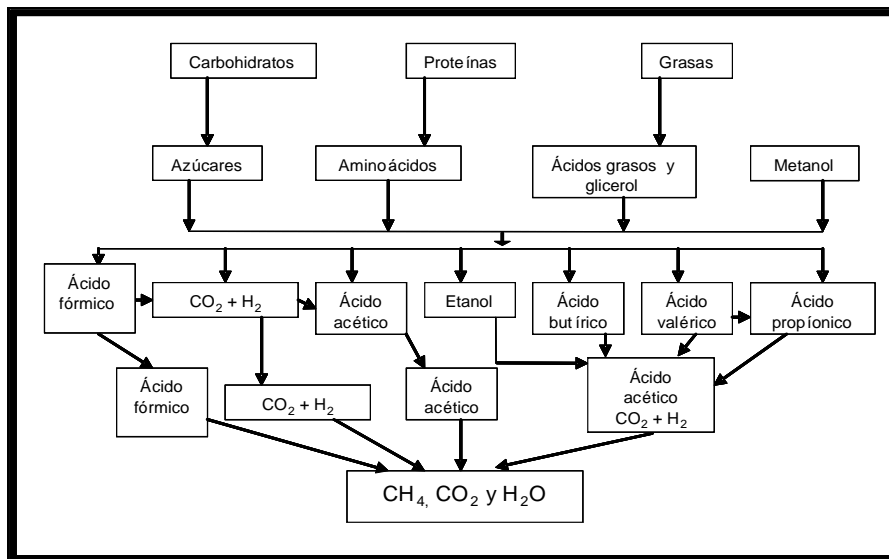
Carbohidratos

Proteínas

Grasas

Azúcares

Aminoácidos

Ácidos grasos y glicerol

Metanol

Ácido fórmico

$CO_2 + H_2$

Ácido acético

Etanol

Ácido butírico

Ácido valérico

Ácido propíonico

Ácido fórmico

$CO_2 + H_2$

Ácido acético

Ácido acético $CO_2 + H_2$

$CH_4$, $CO_2$ y $H_2O$